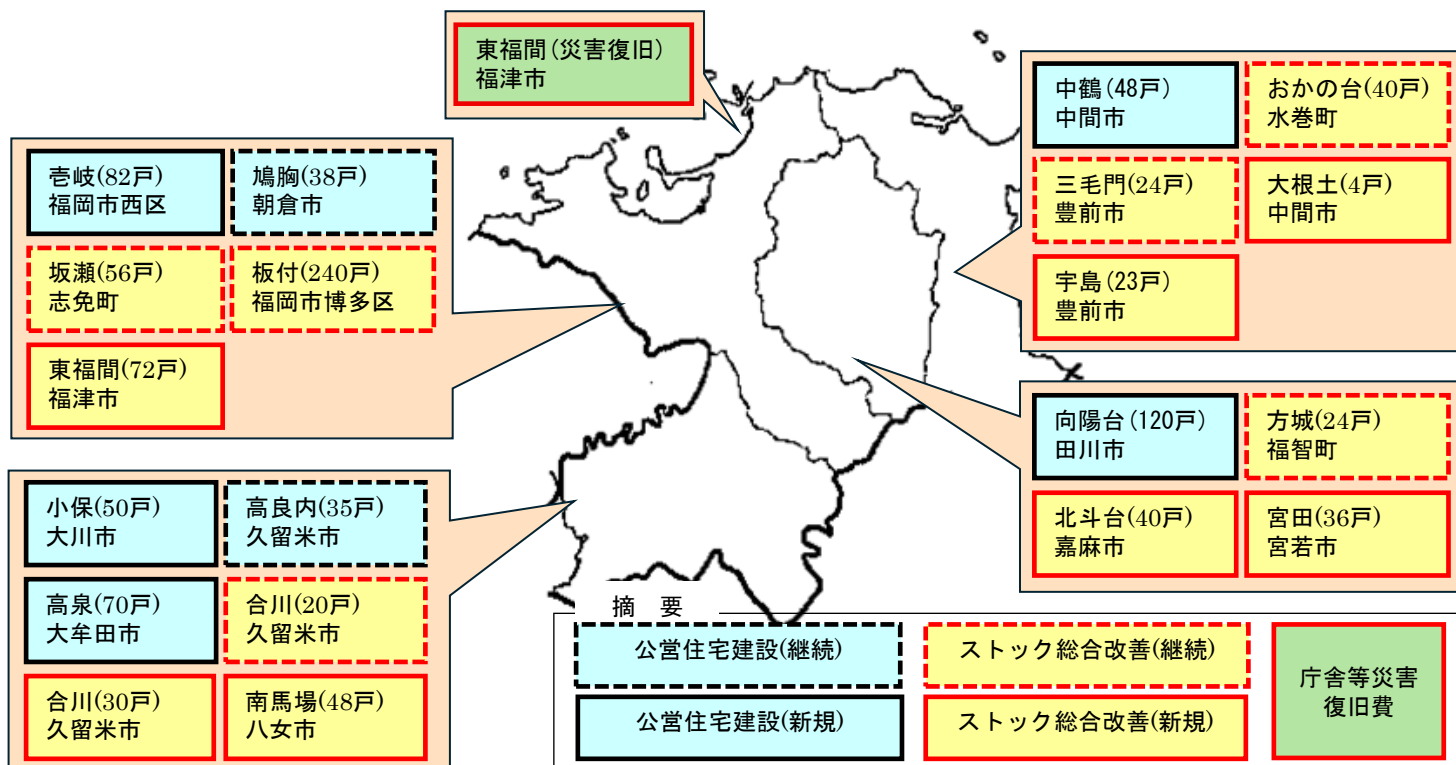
東福間(災害復旧)
福津市

壱岐(82戸)
福岡市西区

鳩胸(38戸)
朝倉市

坂瀬(56戸)
志免町

板付(240戸)
福岡市博多区

東福間(72戸)
福津市

中鶴(48戸)
中間市

おかの台(40戸)
水巻町

三毛門(24戸)
豊前市

大根土(4戸)
中間市

宇島(23戸)
豊前市

向陽台(120戸)
田川市

方城(24戸)
福智町

北斗台(40戸)
嘉麻市

宮田(36戸)
宮若市

小保(50戸)
大川市

高良内(35戸)
久留米市

高泉(70戸)
大牟田市

合川(20戸)
久留米市

合川(30戸)
久留米市

南馬場(48戸)
八女市

摘　要

公営住宅建設(継続)

ストック総合改善(継続)

庁舎等災害復旧費

公営住宅建設(新規)

ストック総合改善(新規)